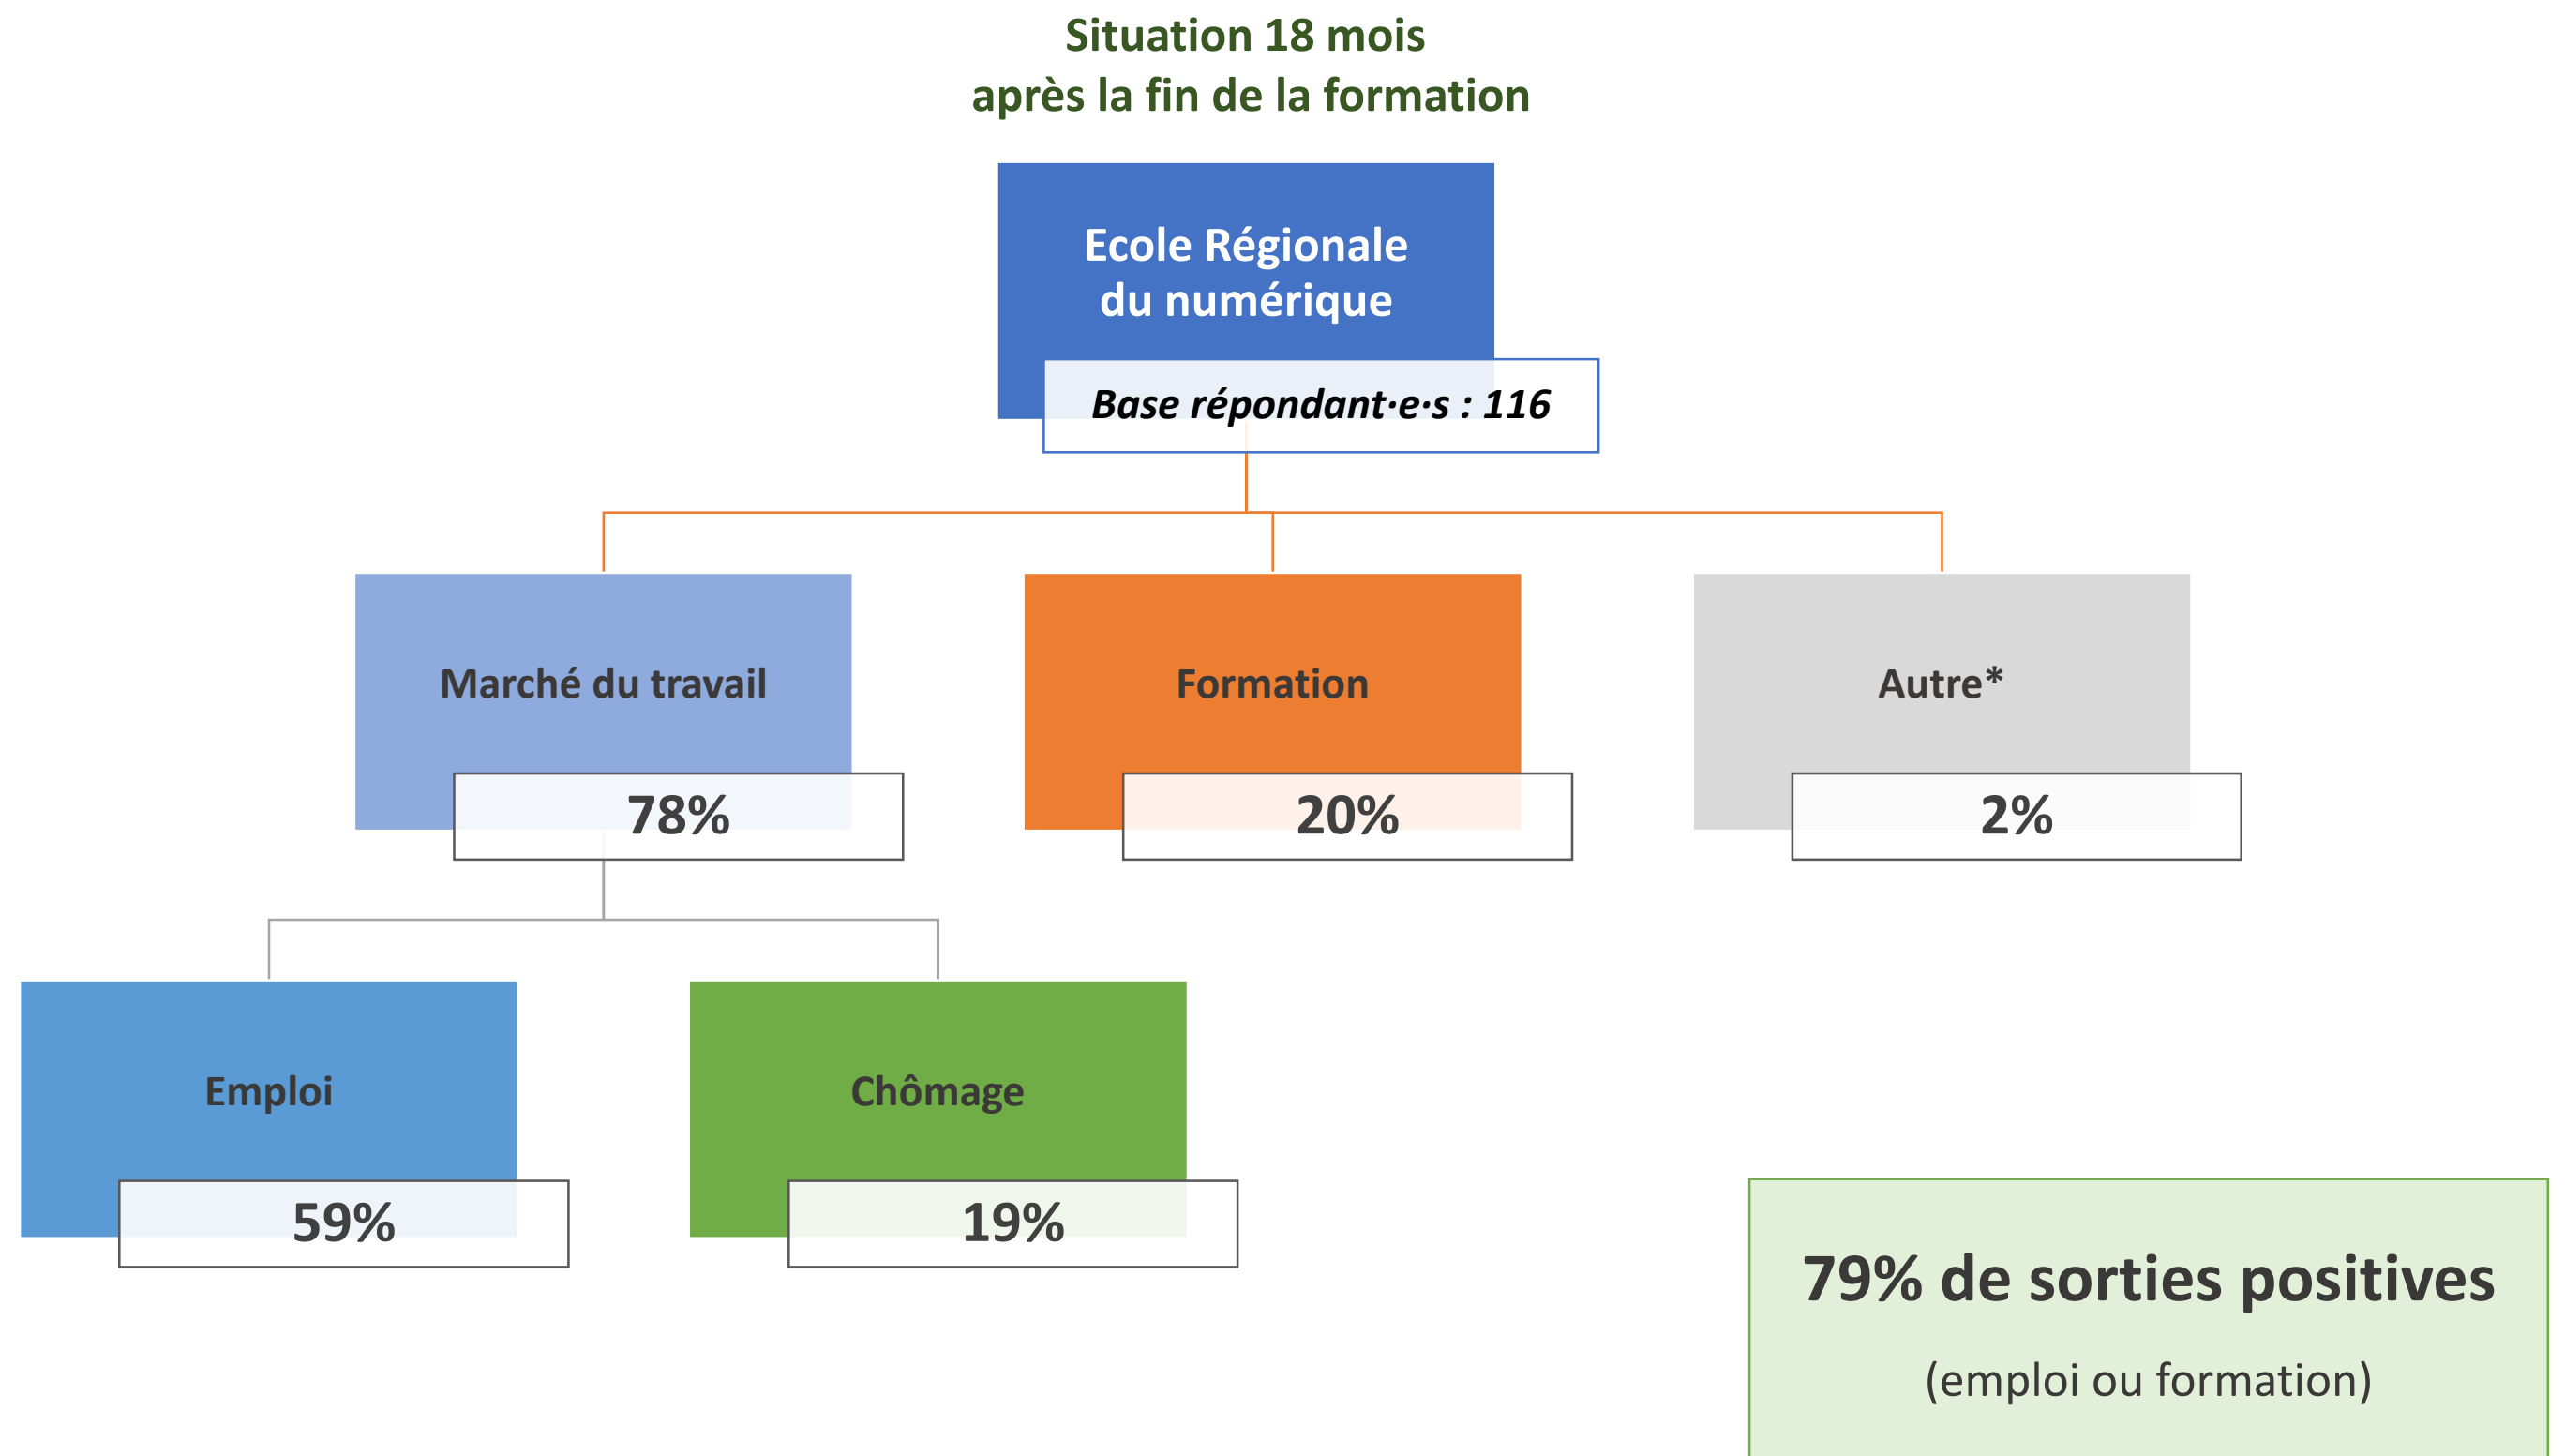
Situation 18 mois
après la fin de la formation

Ecole Régionale
du numérique

Base répondant·e·s : 116

Marché du travail

78%

Formation

20%

Autre*

2%

Emploi

59%

Chômage

19%

79% de sorties positives

(emploi ou formation)